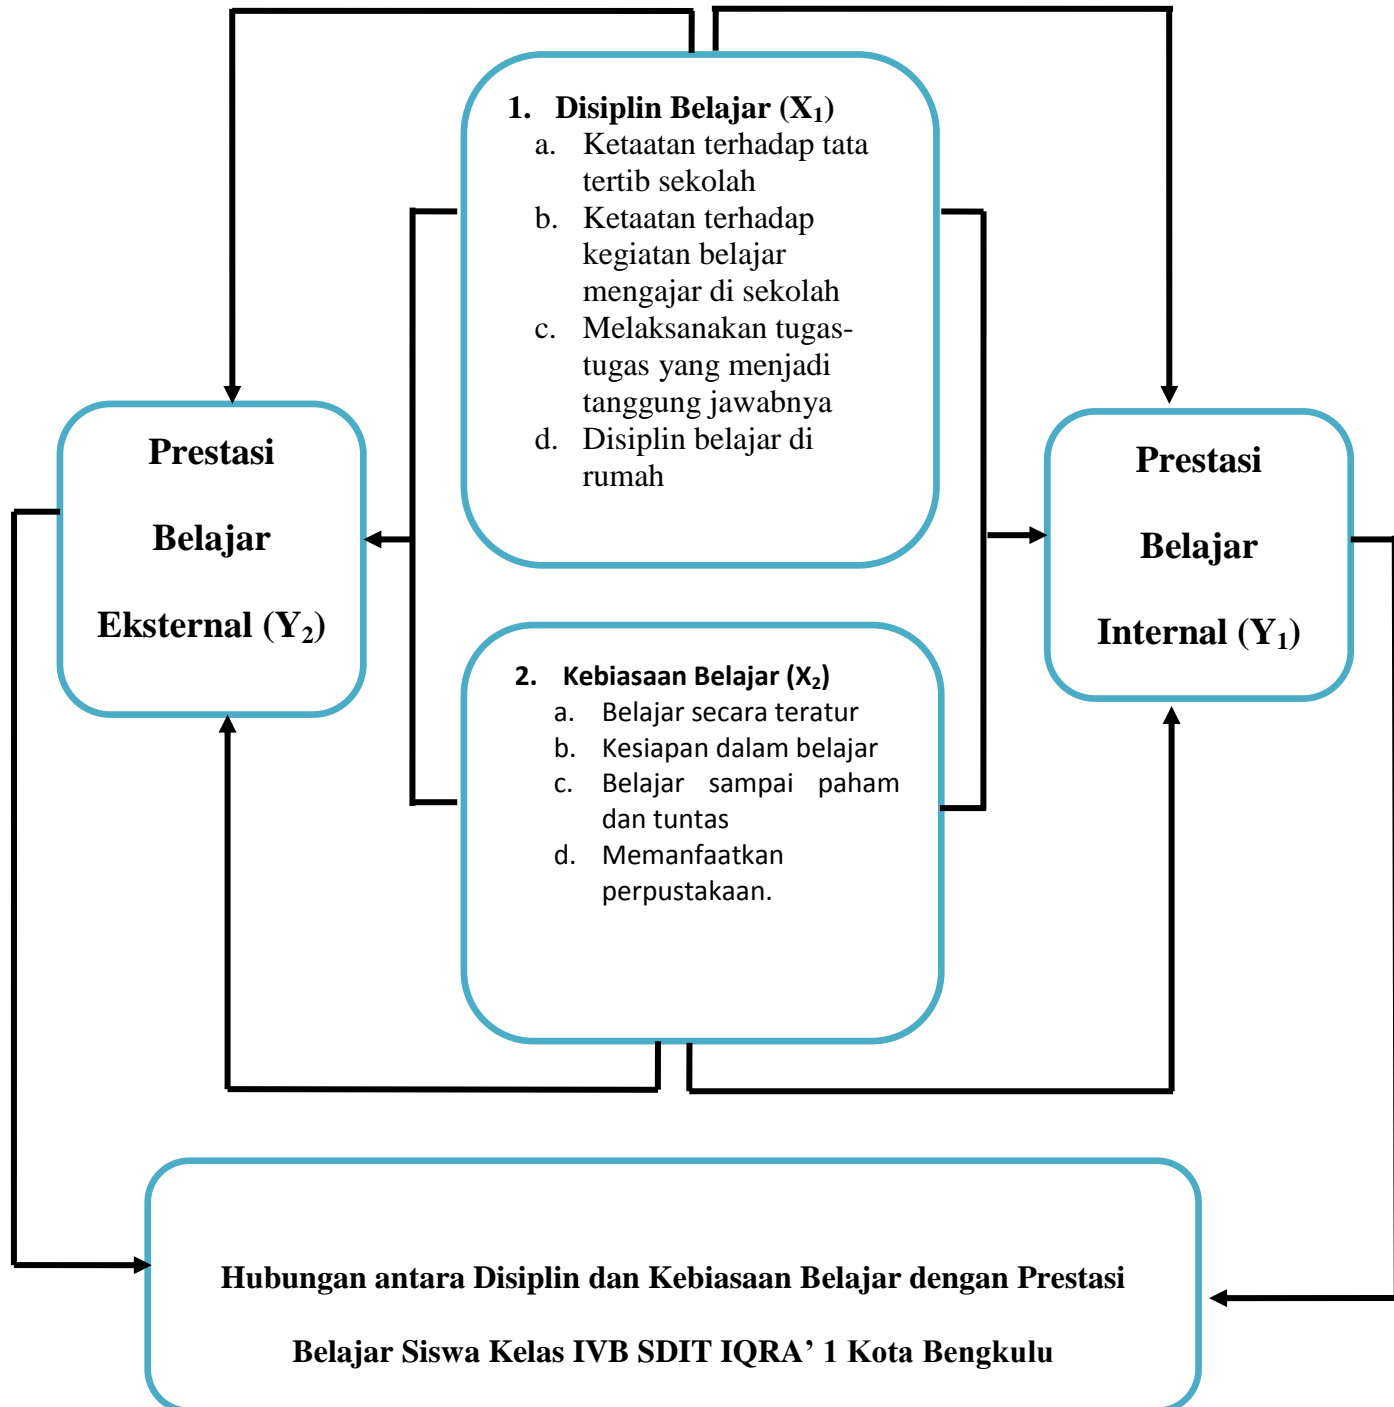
1. Disiplin Belajar ($X_1$)

a. Ketaatan terhadap tata tertib sekolah

b. Ketaatan terhadap kegiatan belajar mengajar di sekolah

c. Melaksanakan tugas-tugas yang menjadi tanggung jawabnya

d. Disiplin belajar di rumah

Prestasi

Belajar

Eksternal ($Y_2$)

Prestasi

Belajar

Internal ($Y_1$)

2. Kebiasaan Belajar ($X_2$)

a. Belajar secara teratur

b. Kesiapan dalam belajar

c. Belajar sampai paham dan tuntas

d. Memanfaatkan perpustakaan.

Hubungan antara Disiplin dan Kebiasaan Belajar dengan Prestasi

Belajar Siswa Kelas IVB SDIT IQRA' 1 Kota Bengkulu